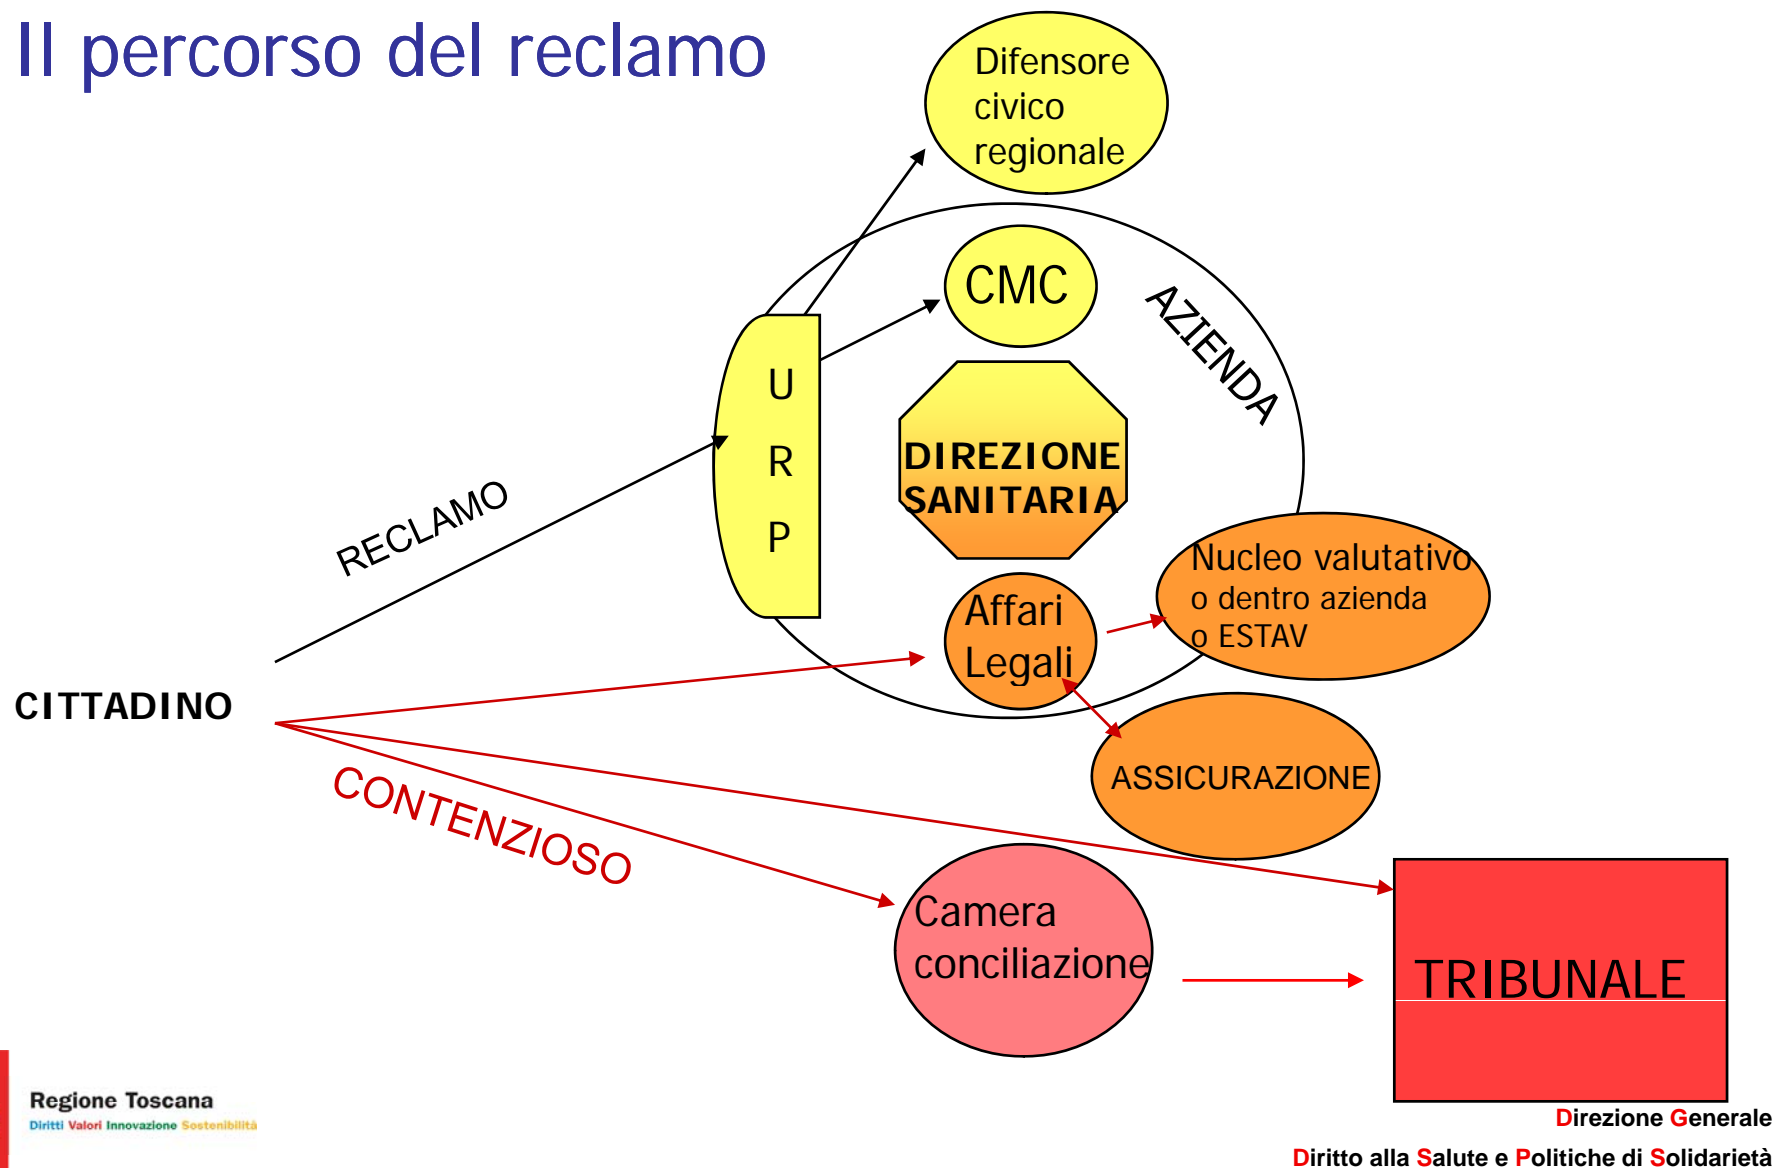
Il percorso del reclamo

Difensore civico regionale

CMC

AZIENDA

U
R
P

DIREZIONE SANITARIA

RECLAMO

Nucleo valutativo o dentro azienda o ESTAV

Affari Legali

CITTADINO

ASSICURAZIONE

CONTENZIOSO

Camera conciliazione

TRIBUNALE

Regione Toscana
Diritti Valori Innovazione Sostenibilità

Direzione Generale
Diritto alla Salute e Politiche di Solidarietà